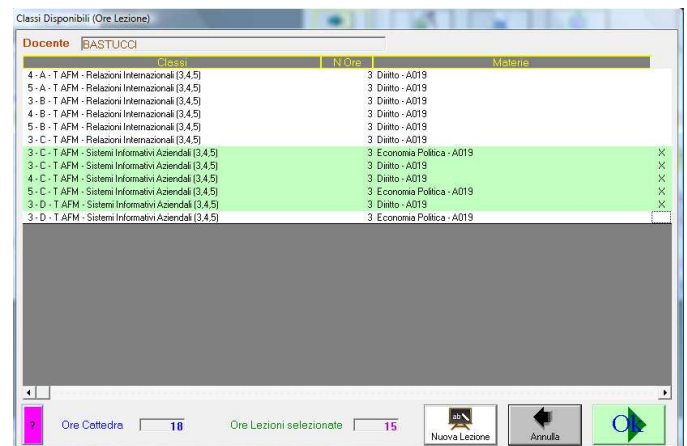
Classi Disponibili (Ore Lezione)

Docente BASTUCCI

| Classi | N Ore | Materie | |
|---|---|---|---|
| 4 - A - T AFM - Relazioni Internazionali (3,4,5) | 3 | Diritto - A019 | |
| 5 - A - T AFM - Relazioni Internazionali (3,4,5) | 3 | Diritto - A019 | |
| 3 - B - T AFM - Relazioni Internazionali (3,4,5) | 3 | Diritto - A019 | |
| 4 - B - T AFM - Relazioni Internazionali (3,4,5) | 3 | Diritto - A019 | |
| 5 - B - T AFM - Relazioni Internazionali (3,4,5) | 3 | Diritto - A019 | |
| 3 - C - T AFM - Relazioni Internazionali (3,4,5) | 3 | Diritto - A019 | |
| 3 - C - T AFM - Sistemi Informativi Aziendali (3,4,5) | 3 | Economia Politica - A019 | X |
| 3 - C - T AFM - Sistemi Informativi Aziendali (3,4,5) | 3 | Diritto - A019 | X |
| 4 - C - T AFM - Sistemi Informativi Aziendali (3,4,5) | 3 | Diritto - A019 | X |
| 5 - C - T AFM - Sistemi Informativi Aziendali (3,4,5) | 3 | Economia Politica - A019 | X |
| 3 - D - T AFM - Sistemi Informativi Aziendali (3,4,5) | 3 | Diritto - A019 | X |
| 3 - D - T AFM - Sistemi Informativi Aziendali (3,4,5) | 3 | Economia Politica - A019 | |

? Ore Cattedra 18 Ore Lezioni selezionate 15

Nuova Lezione Annulla Ok